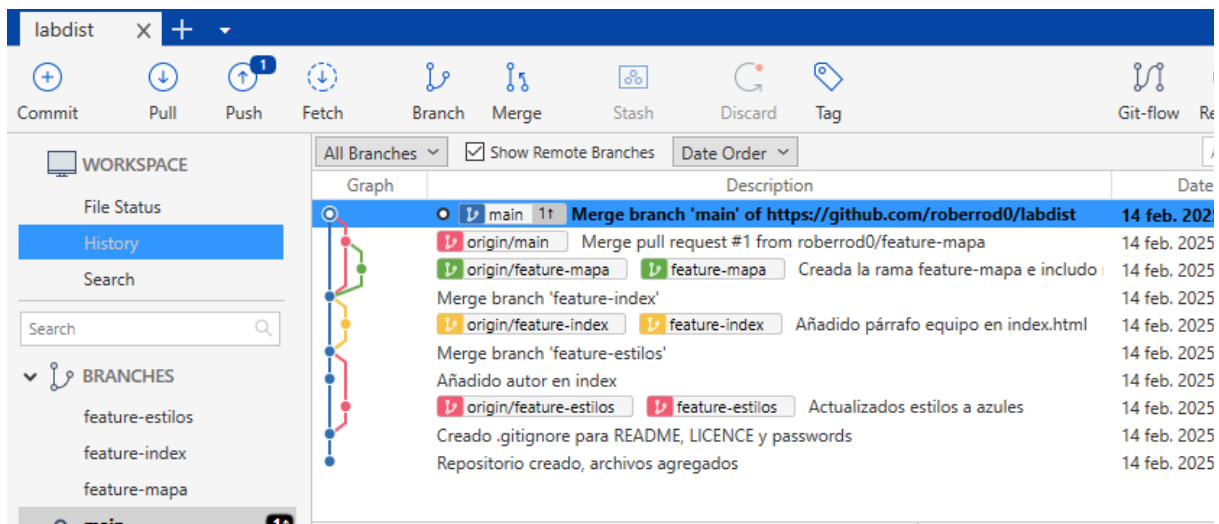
labdist × +

1

Commit Pull Push Fetch Branch Merge Stash Discard Tag Git-flow Re

WORKSPACE

File Status

History

Search

Search

BRANCHES

feature-estilos

feature-index

feature-mapa

main

All Branches Show Remote Branches Date Order

| Graph | Description | Date |
|---|---|---|
| | main 1↑ Merge branch 'main' of https://github.com/roberrod0/labdist | 14 feb. 2025 |
| | origin/main Merge pull request #1 from roberrod0/feature-mapa | 14 feb. 2025 |
| | origin/feature-mapa feature-mapa Creada la rama feature-mapa e incluido | 14 feb. 2025 |
| | Merge branch 'feature-index' | 14 feb. 2025 |
| | origin/feature-index feature-index Añadido párrafo equipo en index.html | 14 feb. 2025 |
| | Merge branch 'feature-estilos' | 14 feb. 2025 |
| | Añadido autor en index | 14 feb. 2025 |
| | origin/feature-estilos feature-estilos Actualizados estilos a azules | 14 feb. 2025 |
| | Creado .gitignore para README, LICENCE y passwords | 14 feb. 2025 |
| | Repositorio creado, archivos agregados | 14 feb. 2025 |